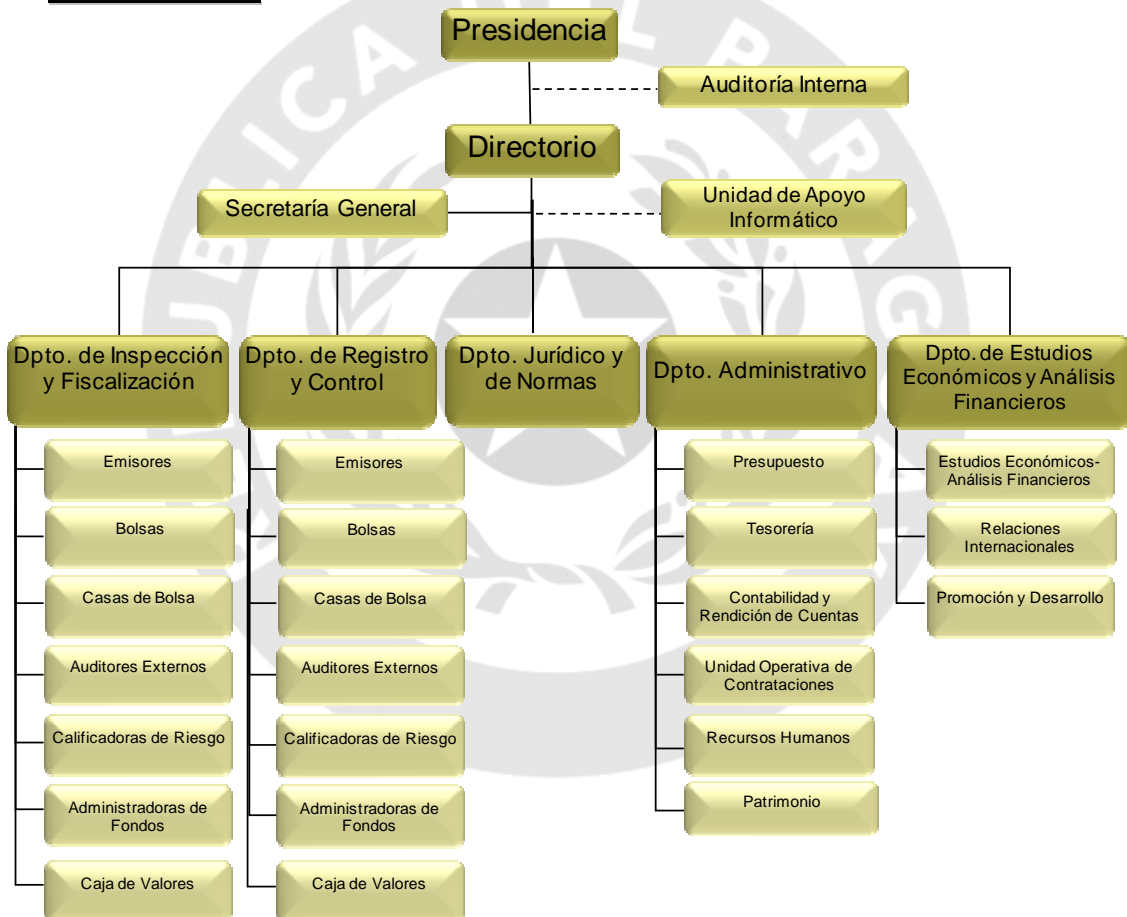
Presidencia

Auditoría Interna

Directorio

Secretaría General

Unidad de Apoyo Informático

Dpto. de Inspección y Fiscalización

Emisores

Bolsas

Casas de Bolsa

Auditores Externos

Calificadoras de Riesgo

Administradoras de Fondos

Caja de Valores

Dpto. de Registro y Control

Emisores

Bolsas

Casas de Bolsa

Auditores Externos

Calificadoras de Riesgo

Administradoras de Fondos

Caja de Valores

Dpto. Jurídico y de Normas

Dpto. Administrativo

Presupuesto

Tesorería

Contabilidad y Rendición de Cuentas

Unidad Operativa de Contrataciones

Recursos Humanos

Patrimonio

Dpto. de Estudios Económicos y Análisis Financieros

Estudios Económicos-Análisis Financieros

Relaciones Internacionales

Promoción y Desarrollo